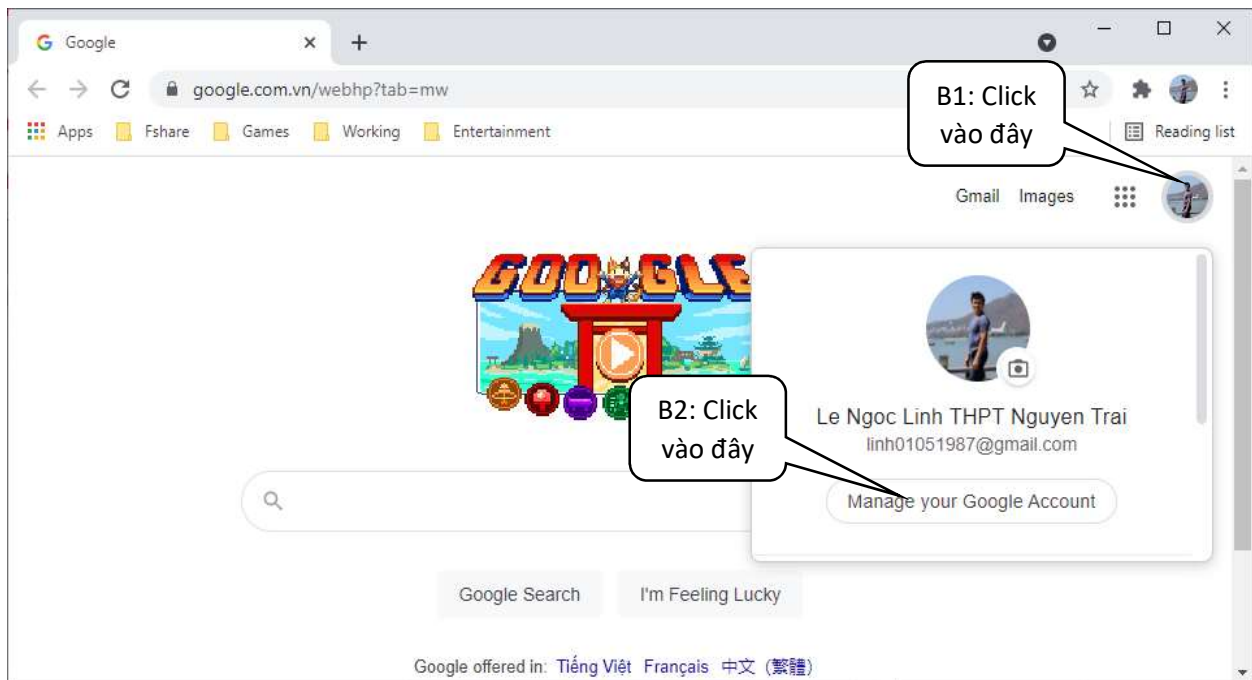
Google

google.com.vn/webhp?tab=mw

Apps Fshare Games Working Entertainment Reading list

B1: Click vào đây

Gmail Images

B2: Click vào đây

Le Ngoc Linh THPT Nguyen Trai
linh01051987@gmail.com

Manage your Google Account

Google Search I'm Feeling Lucky

Google offered in: Tiếng Việt Français 中文 (繁體)